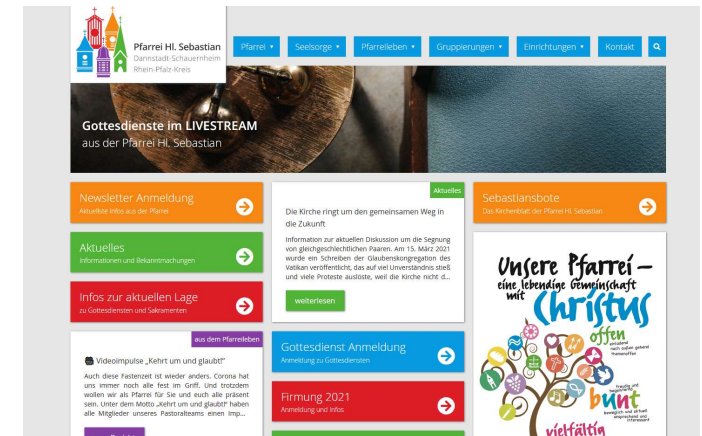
Pfarrei Hl. Sebastian
Dannstadt-Schauernheim
Rhein-Pfalz-Kreis

Pfarrei ▾ Seelsorge ▾ Pfarrleben ▾ Gruppierungen ▾ Einrichtungen ▾ Kontakt

Gottesdienste im LIVESTREAM
aus der Pfarrei Hl. Sebastian

Newsletter Anmeldung
Aktuellste Infos aus der Pfarrei

Aktuelles
Informationen und Bekanntmachungen

Infos zur aktuellen Lage
zu Gottesdiensten und Sakramenten

Aktuelles

Die Kirche ringt um den gemeinsamen Weg in die Zukunft

Information zur aktuellen Diskussion um die Segnung von gleichgeschlechtlichen Paaren. Am 15. März 2021 wurde ein Schreiben der Glaubenskongregation des Vatikan veröffentlicht, das auf viel Unverständnis stieß und viele Proteste auslöste, weil die Kirche nicht d...

weiterlesen

Sebastiansbote
Das Kirchenblatt der Pfarrei Hl. Sebastian

aus dem Pfarrleben

Videoimpulse „Kehrt um und glaubt!"

Auch diese Fastenzeit ist wieder anders. Corona hat uns immer noch alle fest im Griff. Und trotzdem wollen wir als Pfarrei für Sie und euch alle präsent sein. Unter dem Motto „Kehrt um und glaubt!" haben alle Mitglieder unseres Pastoralteams einen Imp...

Gottesdienst Anmeldung
Anmeldung zu Gottesdiensten

Firmung 2021
Anmeldung und Infos

Unsere Pfarrei – eine lebendige Gemeinschaft mit Christus
offen
bunt
vielfältig